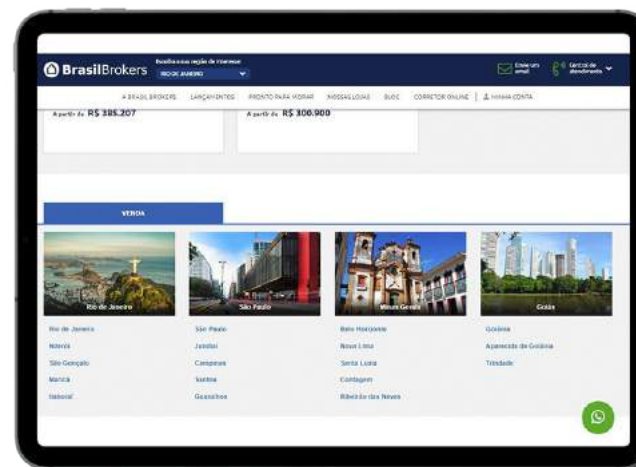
BrasilBrokers

Escolha sua região de interesse
RIO DE JANEIRO

Envie um email

Central de atendimento

A BRASIL BROKERS LANÇAMENTOS PRONTO PARA MORAR NOSSAS LOJAS BLOG CORRETOR ONLINE | MINHA CONTA

A partir de R$ 385.207

A partir de R$ 300.900

VENDA

Rio de Janeiro

São Paulo

Minas Gerais

Goiás

Rio de Janeiro
Niterói
São Gonçalo
Maricá
Itaboraí

São Paulo
Jundiaí
Campinas
Santos
Guarulhos

Belo Horizonte
Nova Lima
Santa Luzia
Contagem
Ribeirão das Neves

Goiânia
Aparecida de Goiânia
Trindade